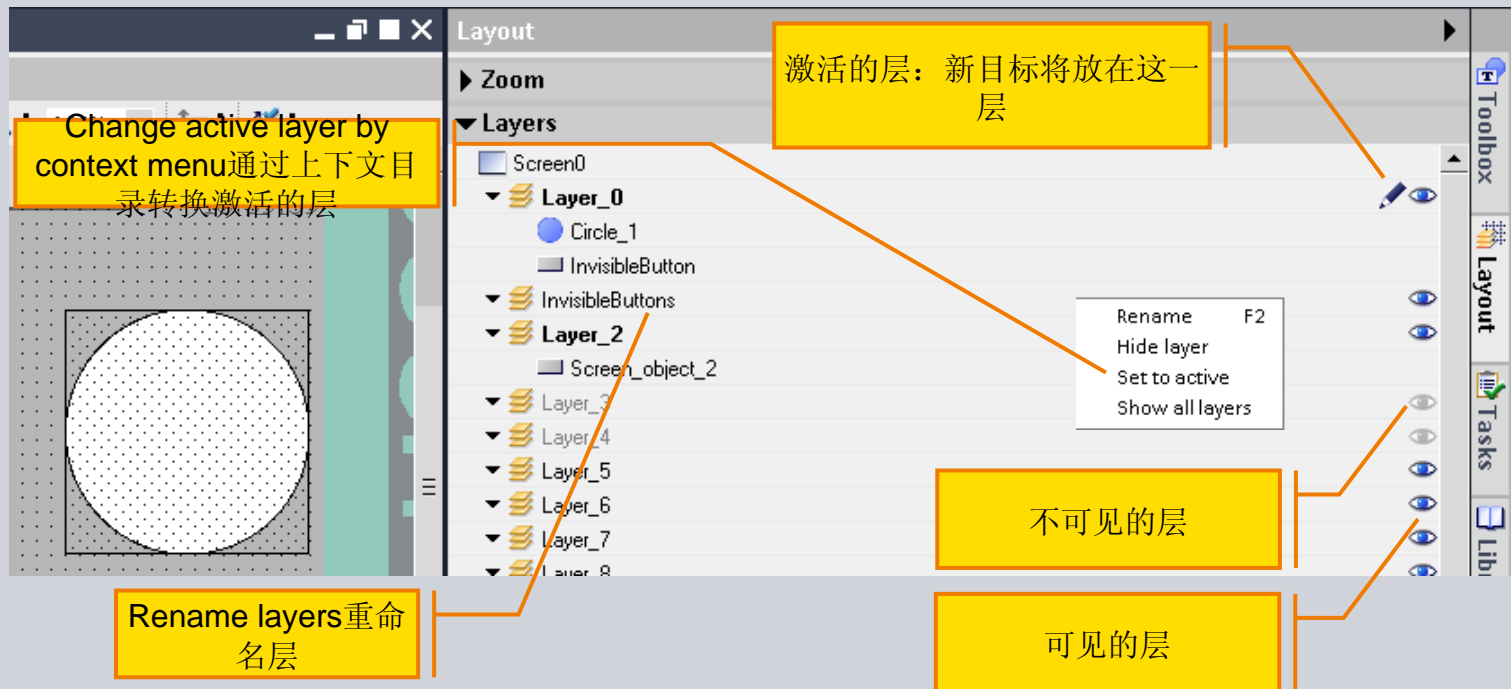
Layout

Zoom

Layers

激活的层：新目标将放在这一层

Change active layer by context menu通过上下文目录转换激活的层

Screen0
Layer_0
Circle_1
InvisibleButton
InvisibleButtons
Layer_2
Screen_object_2
Layer_3
Layer_4
Layer_5
Layer_6
Layer_7
Layer_8

Rename F2
Hide layer
Set to active
Show all layers

不可见的层

可见的层

Rename layers重命名层

Toolbox
Layout
Tasks
Libr